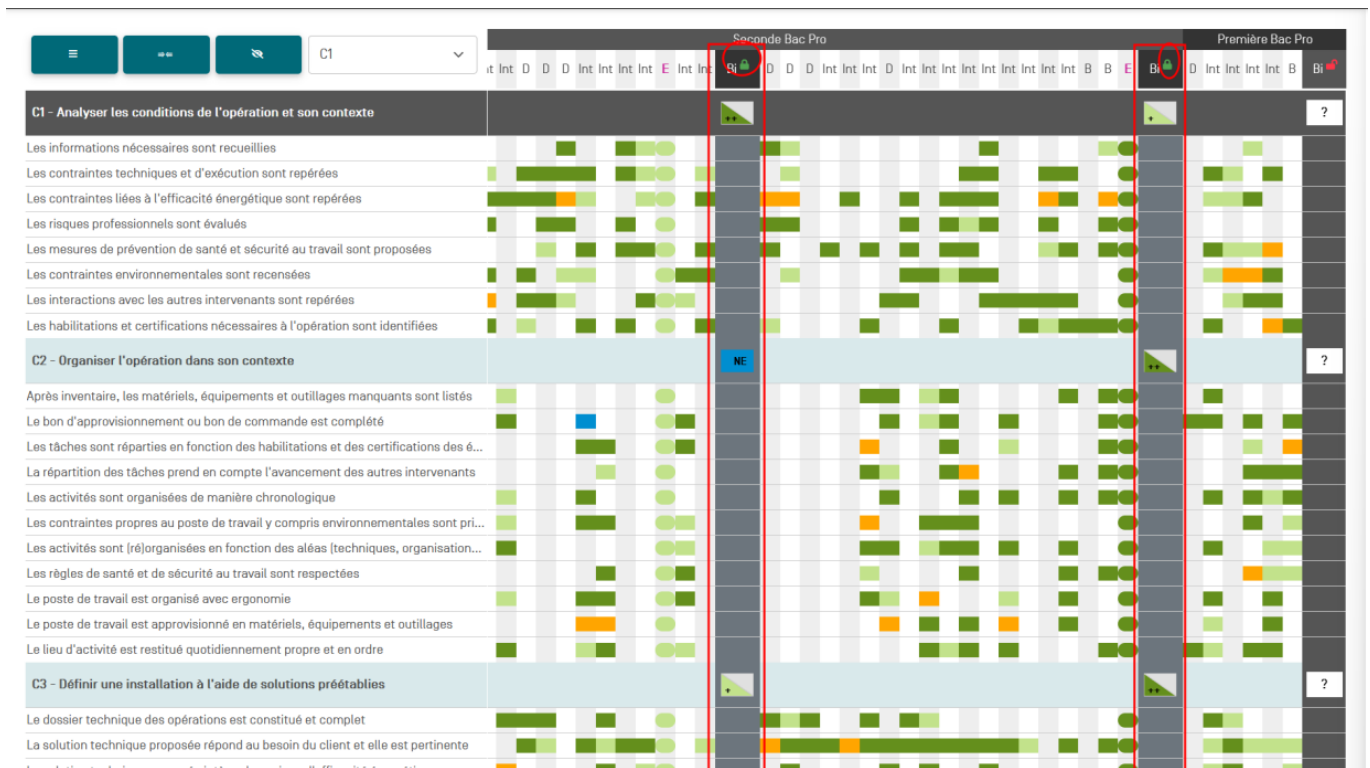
C1

Seconde Bac Pro | Première Bac Pro

it Int D D D Int Int Int Int E Int Int Bi D D D Int Int Int D Int Int Int Int Int Int Int Int Int B B E Bi D Int Int Int Int B Bi

C1 - Analyser les conditions de l'opération et son contexte

++ + ?

Les informations nécessaires sont recueillies
Les contraintes techniques et d'exécution sont repérées
Les contraintes liées à l'efficacité énergétique sont repérées
Les risques professionnels sont évalués
Les mesures de prévention de santé et sécurité au travail sont proposées
Les contraintes environnementales sont recensées
Les interactions avec les autres intervenants sont repérées
Les habilitations et certifications nécessaires à l'opération sont identifiées

C2 - Organiser l'opération dans son contexte

NE ++ ?

Après inventaire, les matériels, équipements et outillages manquants sont listés
Le bon d'approvisionnement ou bon de commande est complété
Les tâches sont réparties en fonction des habilitations et des certifications des é...
La répartition des tâches prend en compte l'avancement des autres intervenants
Les activités sont organisées de manière chronologique
Les contraintes propres au poste de travail y compris environnementales sont pri...
Les activités sont (ré)organisées en fonction des aléas (techniques, organisation...
Les règles de santé et de sécurité au travail sont respectées
Le poste de travail est organisé avec ergonomie
Le poste de travail est approvisionné en matériels, équipements et outillages
Le lieu d'activité est restitué quotidiennement propre et en ordre

C3 - Définir une installation à l'aide de solutions préétablies

+ ++ ?

Le dossier technique des opérations est constitué et complet
La solution technique proposée répond au besoin du client et elle est pertinente
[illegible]